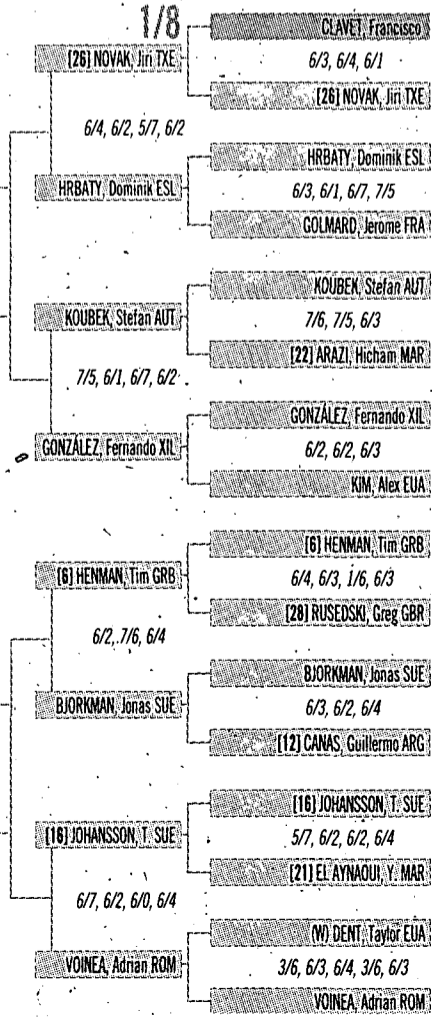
1/8

[26] NOVAK, Jiri TXE

CLAVET, Francisco
6/3, 6/4, 6/1
[26] NOVAK, Jiri TXE

6/4, 6/2, 5/7, 6/2

HRBATY, Dominik ESL

HRBATY, Dominik ESL
6/3, 6/1, 6/7, 7/5
GOLMARD, Jerome FRA

KOUBEK, Stefan AUT

KOUBEK, Stefan AUT
7/6, 7/5, 6/3
[22] ARAZI, Hicham MAR

7/5, 6/1, 6/7, 6/2

GONZÁLEZ, Fernando XIL

GONZÁLEZ, Fernando XIL
6/2, 6/2, 6/3
KIM, Alex EUA

[6] HENMAN, Tim GRB

[6] HENMAN, Tim GRB
6/4, 6/3, 1/6, 6/3
[28] RUSEDSKI, Greg GBR

6/2, 7/6, 6/4

BJORKMAN, Jonas SUE

BJORKMAN, Jonas SUE
6/3, 6/2, 6/4
[12] CANAS, Guillermo ARG

[16] JOHANSSON, T. SUE

[16] JOHANSSON, T. SUE
5/7, 6/2, 6/2, 6/4
[21] EL AYNAOUI, Y. MAR

6/7, 6/2, 6/0, 6/4

VOINEA, Adrian ROM

(W) DENT, Taylor EUA
3/6, 6/3, 6/4, 3/6, 6/3
VOINEA, Adrian ROM